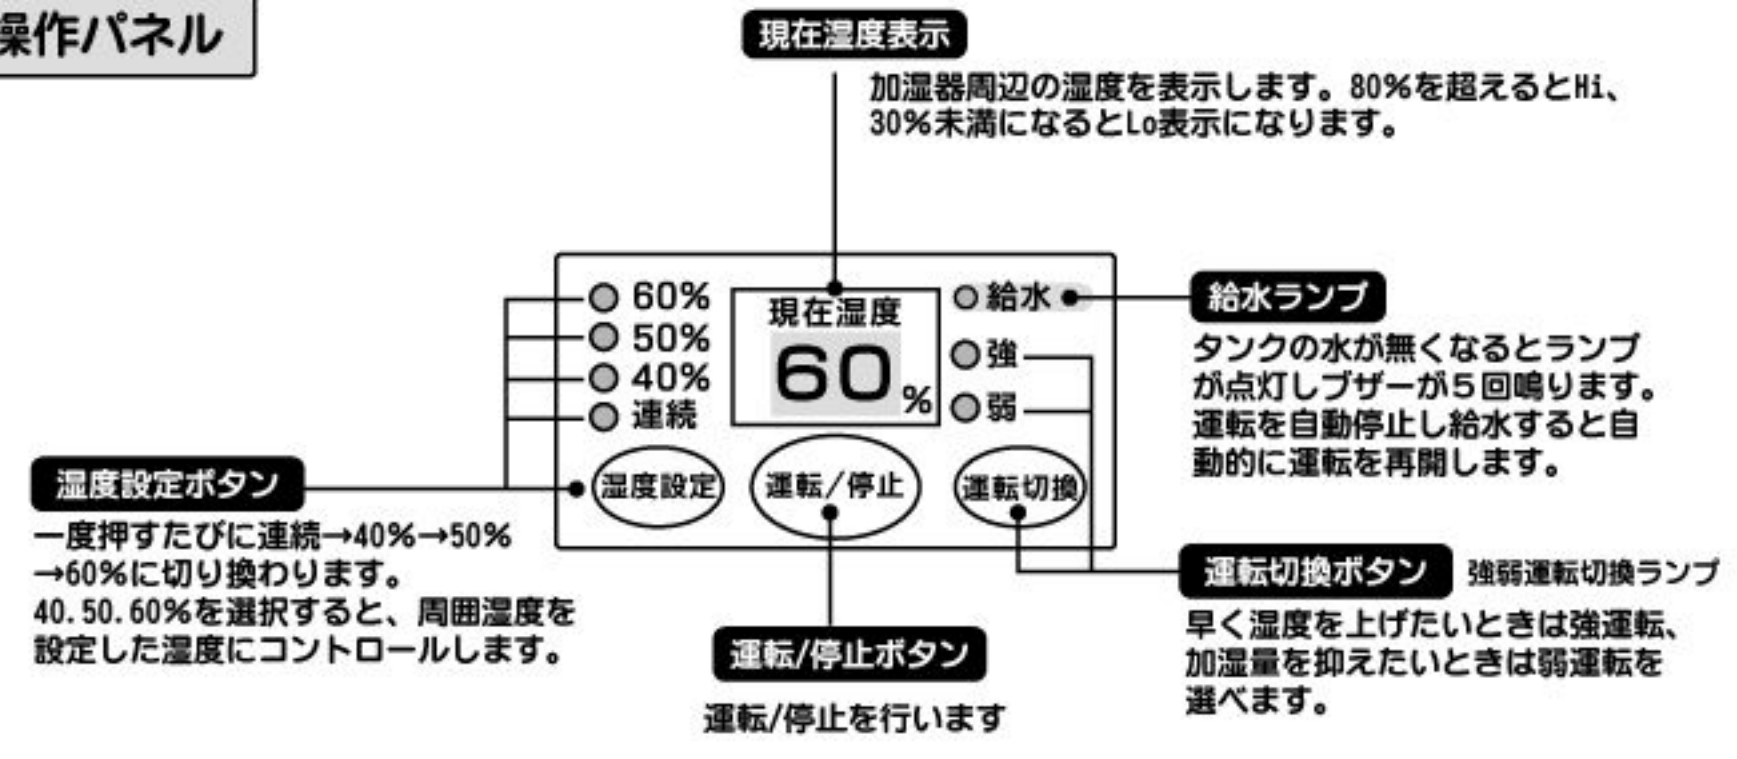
操作パネル

現在湿度表示

加湿器周辺の湿度を表示します。80%を超えるとHi、30%未満になるとLo表示になります。

60%
50%
40%
連続

現在湿度
60%

給水
強
弱

湿度設定
運転/停止
運転切換

給水ランプ

タンクの水が無くなるとランプが点灯しブザーが5回鳴ります。運転を自動停止し給水すると自動的に運転を再開します。

湿度設定ボタン

一度押すたびに連続→40%→50%→60%に切り換わります。
40.50.60%を選択すると、周囲湿度を設定した湿度にコントロールします。

運転/停止ボタン

運転/停止を行います

運転切換ボタン

強弱運転切換ランプ

早く湿度を上げたいときは強運転、加湿量を抑えたいときは弱運転を選べます。